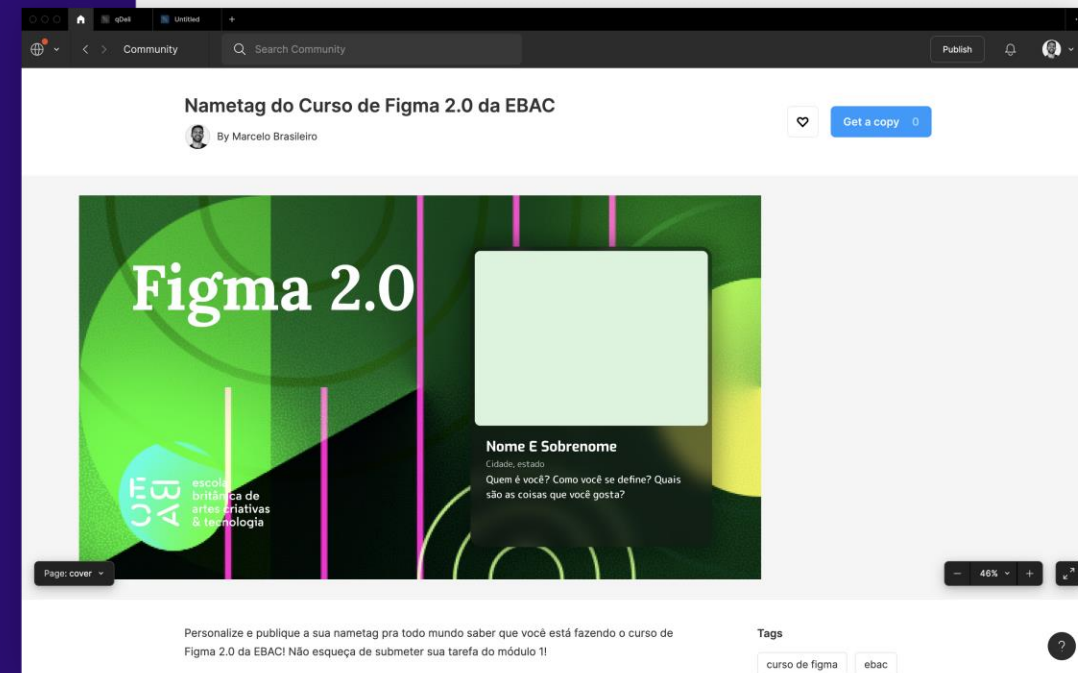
qDeli Untitled +

Community

Search Community

Publish

Nametag do Curso de Figma 2.0 da EBAC

By Marcelo Brasileiro

Get a copy 0

Figma 2.0

EBAC

escola britânica de artes criativas & tecnologia

Nome E Sobrenome

Cidade, estado

Quem é você? Como você se define? Quais são as coisas que você gosta?

Page: cover

46%

Personalize e publique a sua nametag pra todo mundo saber que você está fazendo o curso de Figma 2.0 da EBAC! Não esqueça de submeter sua tarefa do módulo 1!

Tags

curso de figma

ebac

?